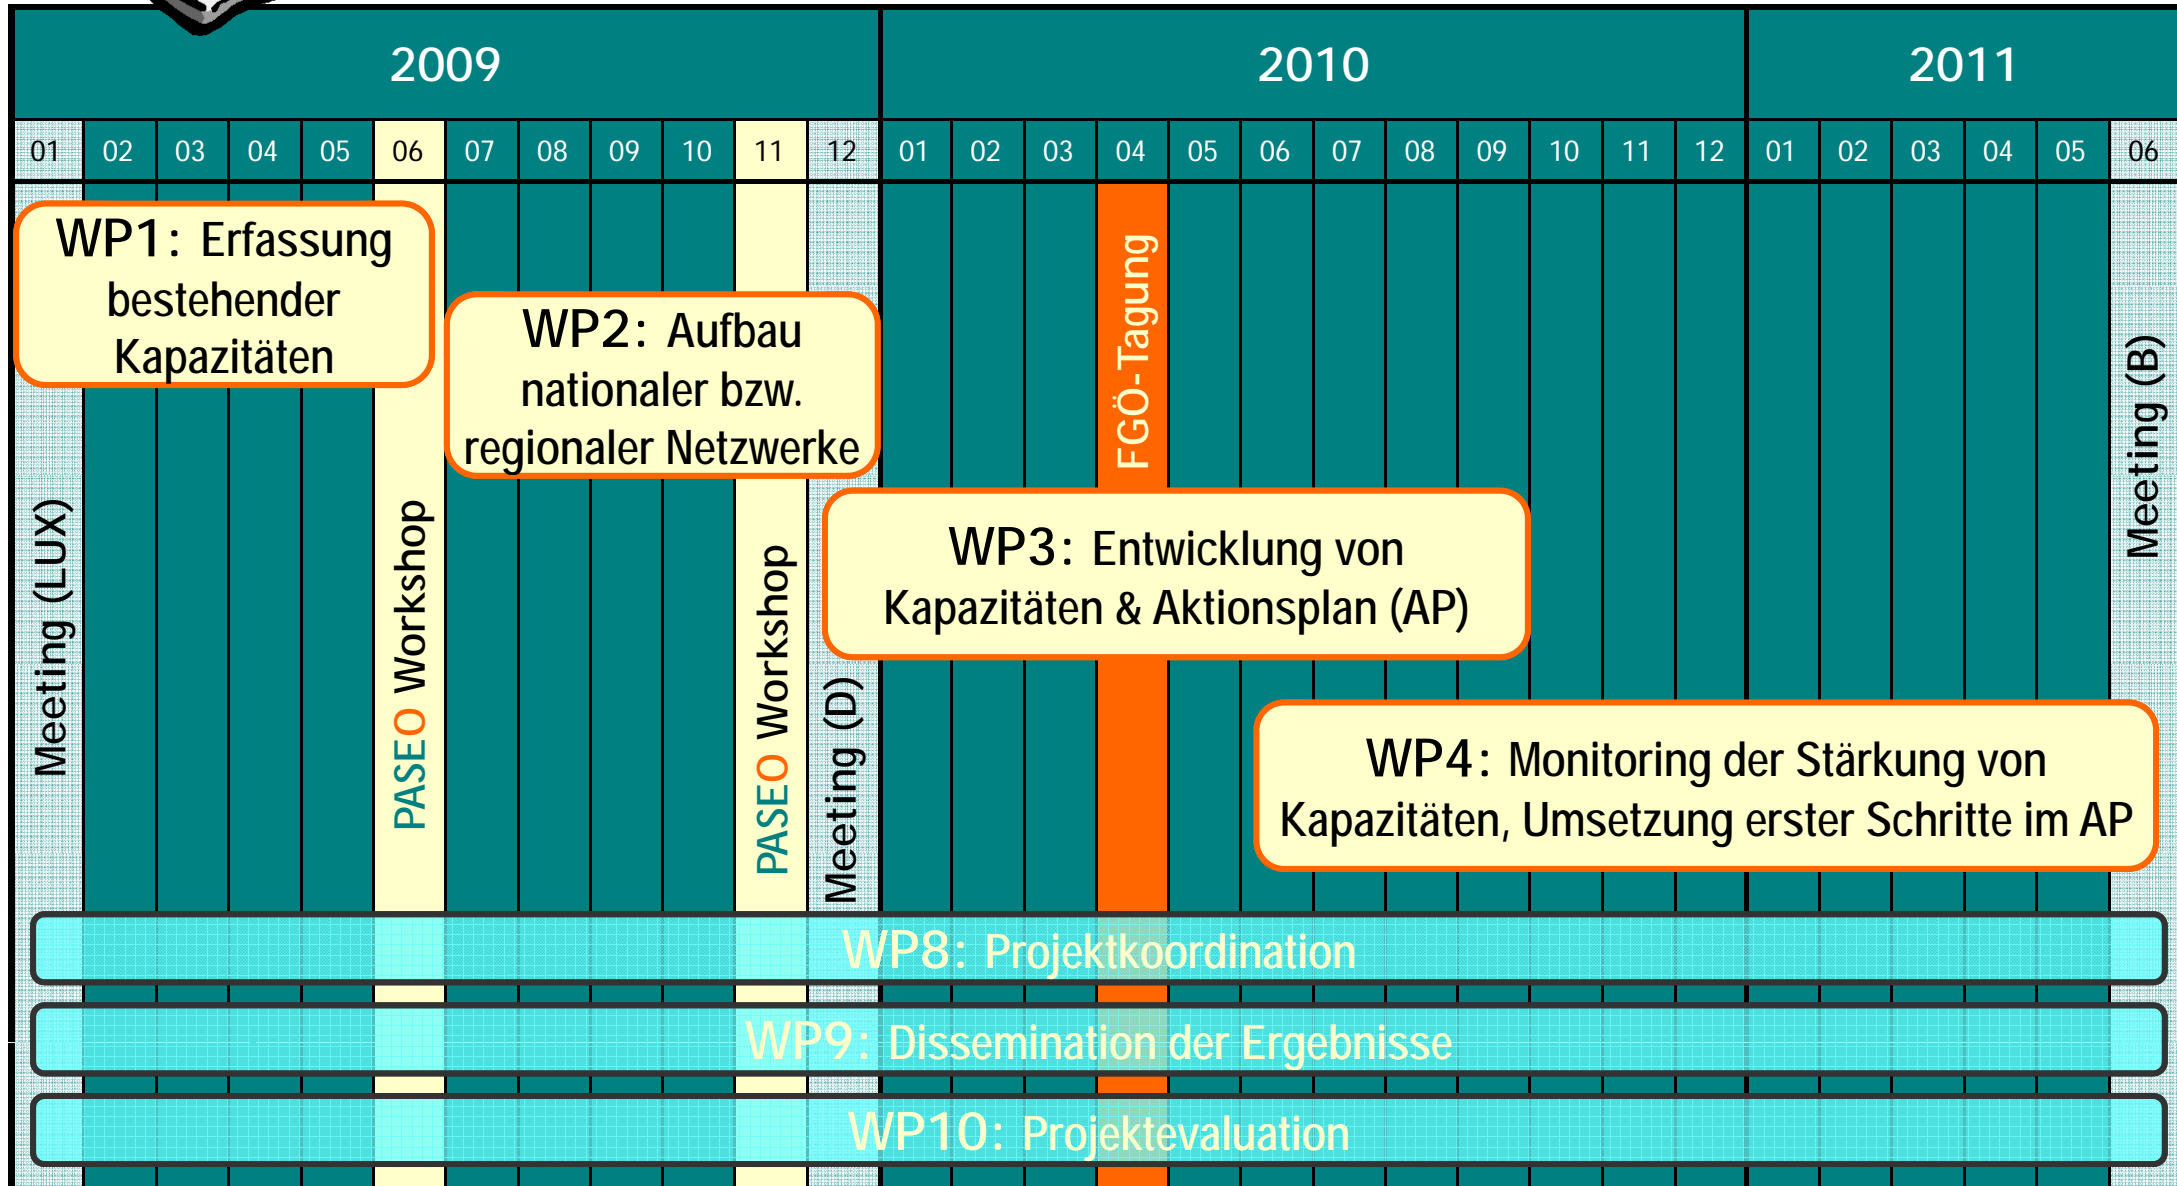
| 2009 | | | | | | | | | | | | 2010 | | | | | | | | | | | | 2011 | | | | | |
|---|---|---|---|---|---|---|---|---|---|---|---|---|---|---|---|---|---|---|---|---|---|---|---|---|---|---|---|---|---|
| 01 | 02 | 03 | 04 | 05 | 06 | 07 | 08 | 09 | 10 | 11 | 12 | 01 | 02 | 03 | 04 | 05 | 06 | 07 | 08 | 09 | 10 | 11 | 12 | 01 | 02 | 03 | 04 | 05 | 06 |

WP1: Erfassung bestehender Kapazitäten

WP2: Aufbau nationaler bzw. regionaler Netzwerke

FGÖ-Tagung

Meeting (B)

Meeting (LUX)

PASEO Workshop

WP3: Entwicklung von Kapazitäten & Aktionsplan (AP)

PASEO Workshop

Meeting (D)

WP4: Monitoring der Stärkung von Kapazitäten, Umsetzung erster Schritte im AP

WP8: Projektkoordination

WP9: Dissemination der Ergebnisse

WP10: Projektevaluation